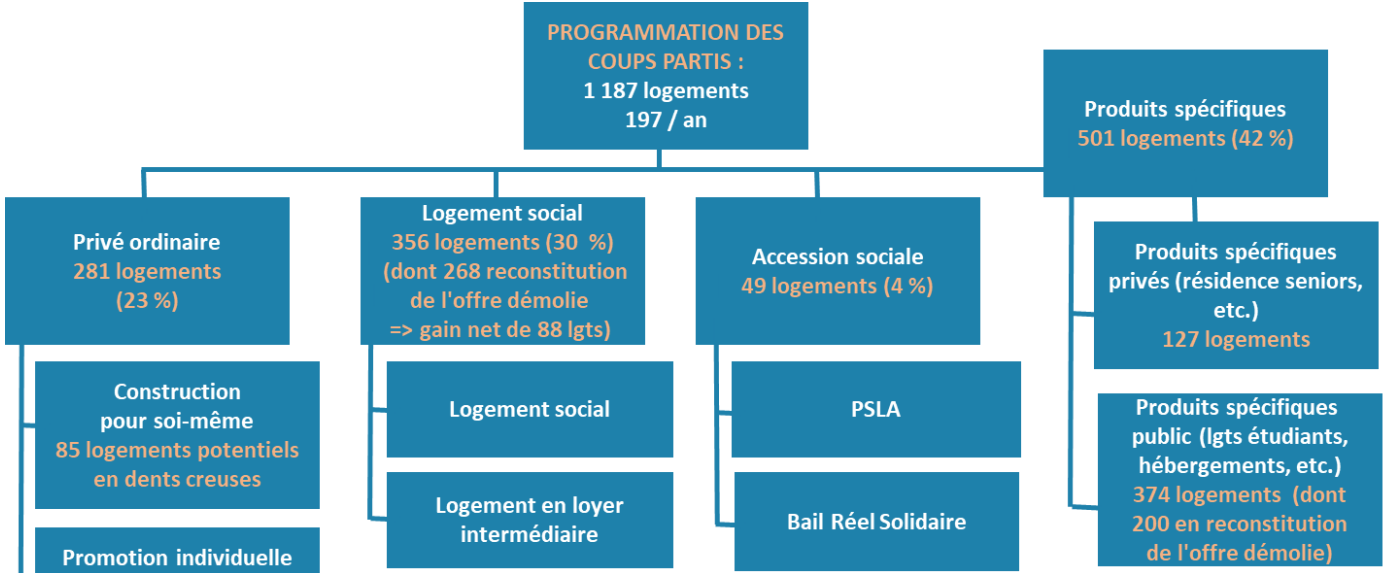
PROGRAMMATION DES COUPS PARTIS :
1 187 logements
197 / an

Produits spécifiques
501 logements (42 %)

Privé ordinaire
281 logements
(23 %)

Logement social
356 logements (30 %)
(dont 268 reconstitution de l'offre démolie
=> gain net de 88 lgts)

Accession sociale
49 logements (4 %)

Produits spécifiques privés (résidence seniors, etc.)
127 logements

Construction pour soi-même
85 logements potentiels en dents creuses

Logement social

PSLA

Produits spécifiques public (lgts étudiants, hébergements, etc.)
374 logements (dont 200 en reconstitution de l'offre démolie)

Logement en loyer intermédiaire

Bail Réel Solidaire

Promotion individuelle